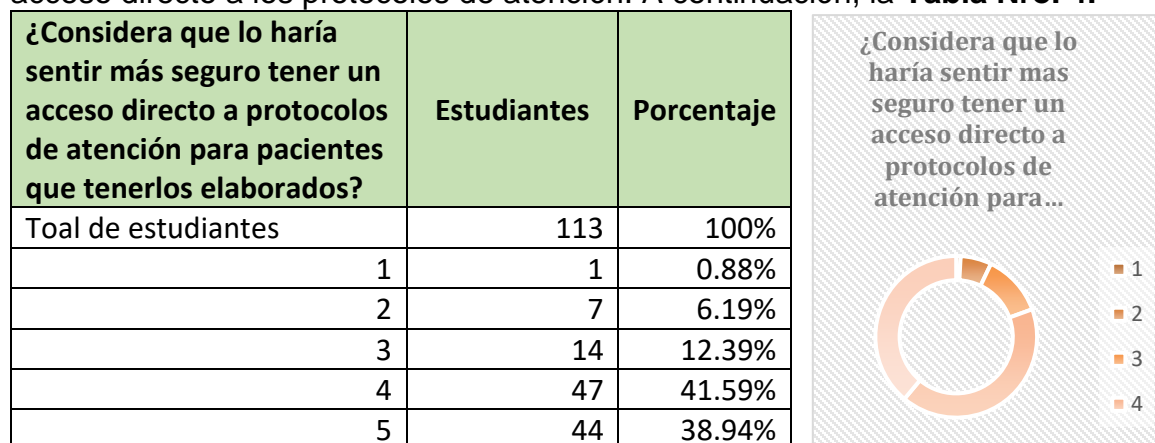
acceso directo a los protocolos de atención. A continuación, la **Tabla N.º 4.**

| ¿Considera que lo haría sentir más seguro tener un acceso directo a protocolos de atención para pacientes que tenerlos elaborados? | Estudiantes | Porcentaje |
|---|---|---|
| Toal de estudiantes | 113 | 100% |
| 1 | 1 | 0.88% |
| 2 | 7 | 6.19% |
| 3 | 14 | 12.39% |
| 4 | 47 | 41.59% |
| 5 | 44 | 38.94% |

¿Considera que lo haría sentir mas seguro tener un acceso directo a protocolos de atención para…

1
2
3
4